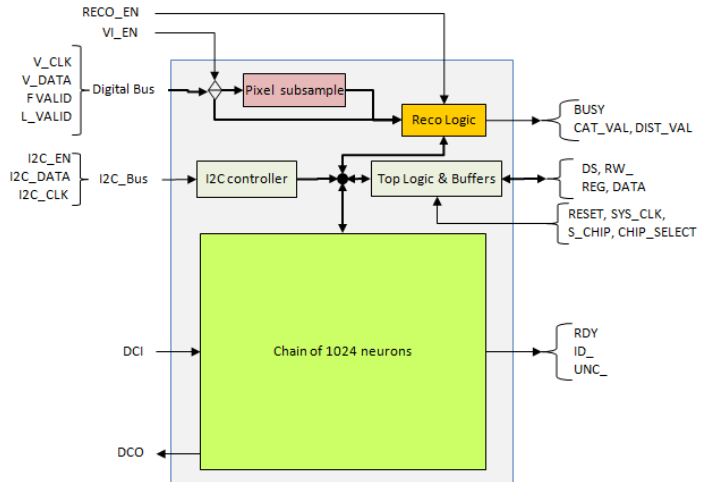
RECO_EN
VI_EN
V_CLK
V_DATA
F VALID
L_VALID
Digital Bus
Pixel subsample
Reco Logic
BUSY
CAT_VAL, DIST_VAL
I2C_EN
I2C_DATA
I2C_CLK
I2C_Bus
I2C controller
Top Logic & Buffers
DS, RW_
REG, DATA
RESET, SYS_CLK,
S_CHIP, CHIP_SELECT
DCI
Chain of 1024 neurons
RDY
ID_
UNC_
DCO